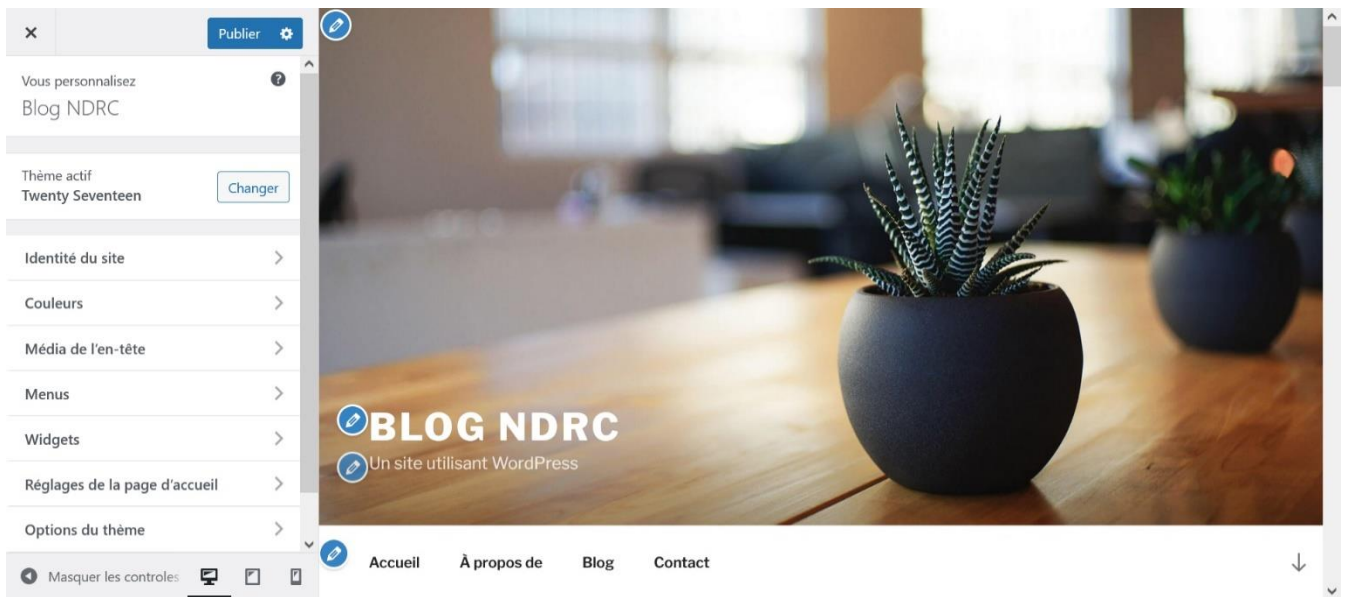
×

Publier

Vous personnalisez
Blog NDRC

Thème actif
Twenty Seventeen

Changer

Identité du site

Couleurs

Média de l'en-tête

Menus

Widgets

Réglages de la page d'accueil

Options du thème

Masquer les controles

BLOG NDRC

Un site utilisant WordPress

Accueil

À propos de

Blog

Contact